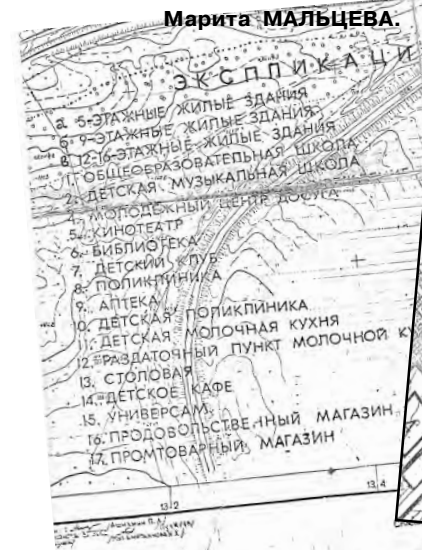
Марита МАЛЬЦЕВА.

ЭКСПЛИКАЦИ

а. 5-ЭТАЖНЫЕ ЖИЛЫЕ ЗДАНИЯ
б. 9-ЭТАЖНЫЕ ЖИЛЫЕ ЗДАНИЯ
в. 12-16-ЭТАЖНЫЕ ЖИЛЫЕ ЗДАНИЯ
1. ОБЩЕОБРАЗОВАТЕЛЬНАЯ ШКОЛА
2. ДЕТСКАЯ МУЗЫКАЛЬНАЯ ШКОЛА
3. МОЛОДЕЖНЫЙ ЦЕНТР ДОСУГА
5. КИНОТЕАТР
6. БИБЛИОТЕКА
7. ДЕТСКИЙ КЛУБ
8. ПОЛИКЛИНИКА
9. АПТЕКА
10. ДЕТСКАЯ ПОЛИКЛИНИКА
11. ДЕТСКАЯ МОЛОЧНАЯ КУХНЯ
12. РАЗДАТОЧНЫЙ ПУНКТ МОЛОЧНОЙ К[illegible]
13. СТОЛОВАЯ
14. ДЕТСКОЕ КАФЕ
15. УНИВЕРСАМ
16. ПРОДОВОЛЬСТВЕННЫЙ МАГАЗИН
17. ПРОМТОВАРНЫЙ МАГАЗИН

13.2

13.4

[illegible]